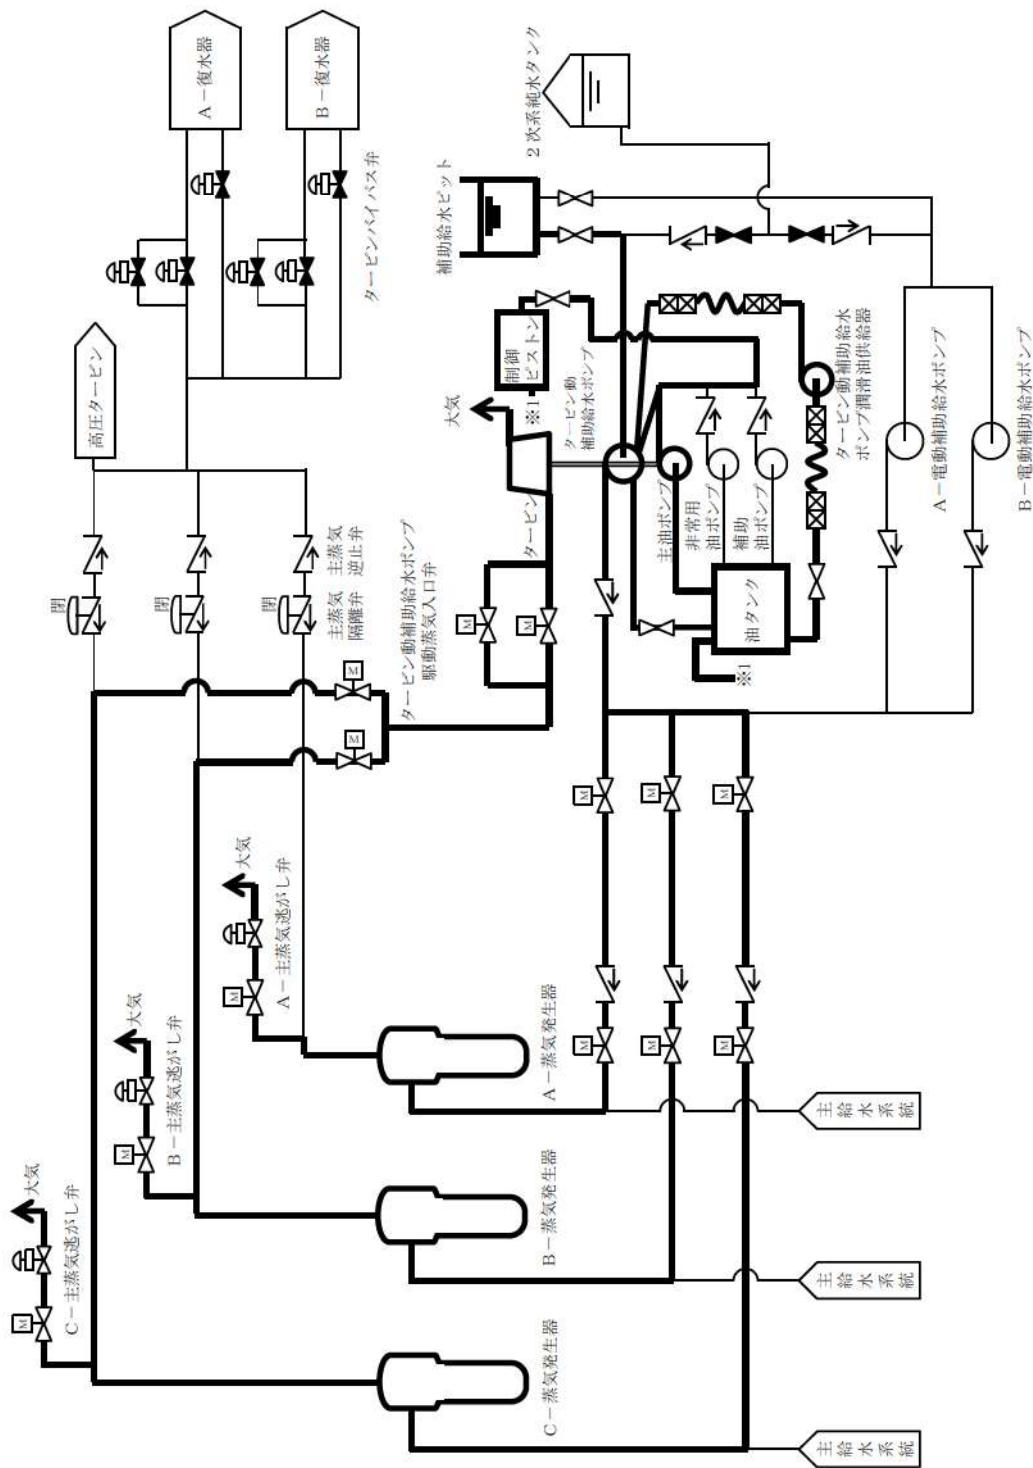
A－復水器

B－復水器

タービンバイパス弁

2次系純水タンク

補助給水ピット

高圧タービン

閉

閉

閉

主蒸気隔離弁

主蒸気逆止弁

タービン動補助給水ポンプ駆動蒸気入口弁

大気

制御ピストン

※1

タービン動補助給水ポンプ

タービン

主油ポンプ

非常用油ポンプ

補助油ポンプ

油タンク

※1

タービン動補助給水ポンプ潤滑油供給器

A－電動補助給水ポンプ

B－電動補助給水ポンプ

M

M

M

M

M

大気

A－主蒸気逃がし弁

M

大気

B－主蒸気逃がし弁

M

大気

C－主蒸気逃がし弁

M

A－蒸気発生器

B－蒸気発生器

C－蒸気発生器

M

M

M

M

M

M

主給水系統

主給水系統

主給水系統